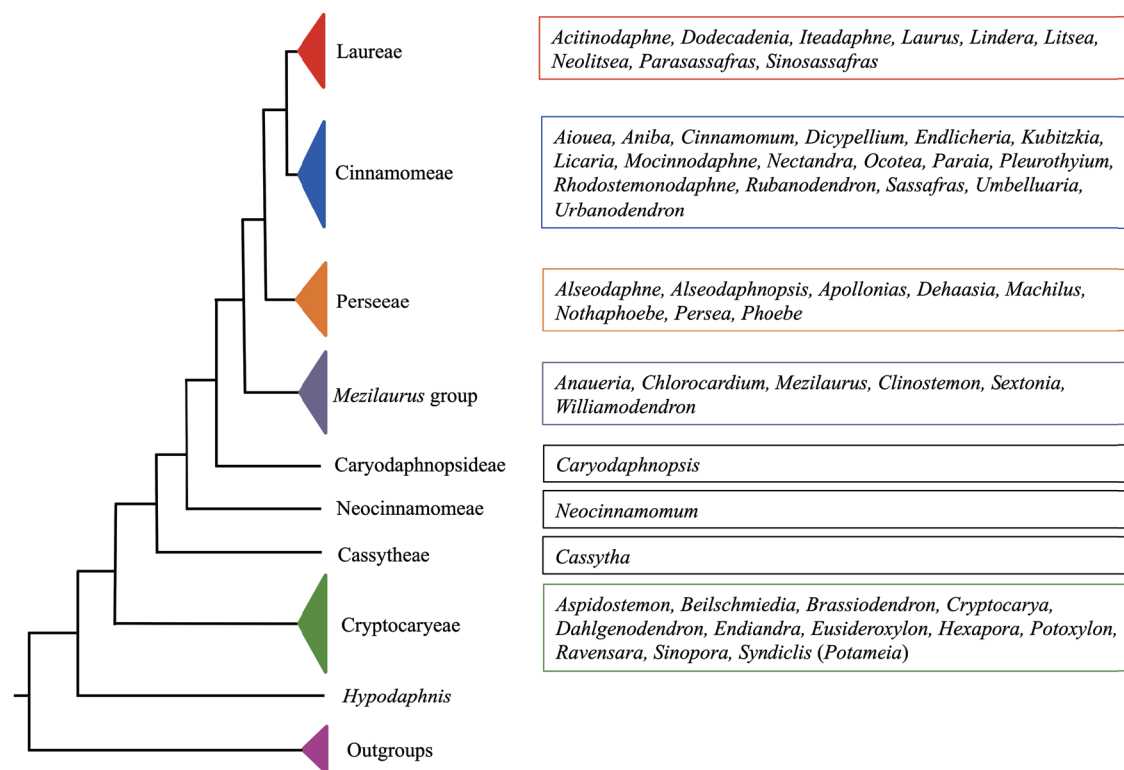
Laureae

Acitinodaphne, Dodecadenia, Iteadaphne, Laurus, Lindera, Litsea, Neolitsea, Parasassafras, Sinosassafras

Cinnamomeae

Aiouea, Aniba, Cinnamomum, Dicypellium, Endlicheria, Kubitzkia, Licaria, Mocinnodaphne, Nectandra, Ocotea, Paraia, Pleurothyium, Rhodostemonodaphne, Rubanodendron, Sassafras, Umbelluaria, Urbanodendron

Perseeae

Alseodaphne, Alseodaphnopsis, Apollonias, Dehaasia, Machilus, Nothaphoebe, Persea, Phoebe

Mezilaurus group

Anaueria, Chlorocardium, Mezilaurus, Clinostemon, Sextonia, Williamodendron

Caryodaphnopsideae

Caryodaphnopsis

Neocinnamomeae

Neocinnamomum

Cassytheae

Cassytha

Cryptocaryeae

Aspidostemon, Beilschmiedia, Brassiodendron, Cryptocarya, Dahlgenodendron, Endiandra, Eusideroxylon, Hexapora, Potoxylon, Ravensara, Sinopora, Syndiclis (Potameia)

Hypodaphnis

Outgroups